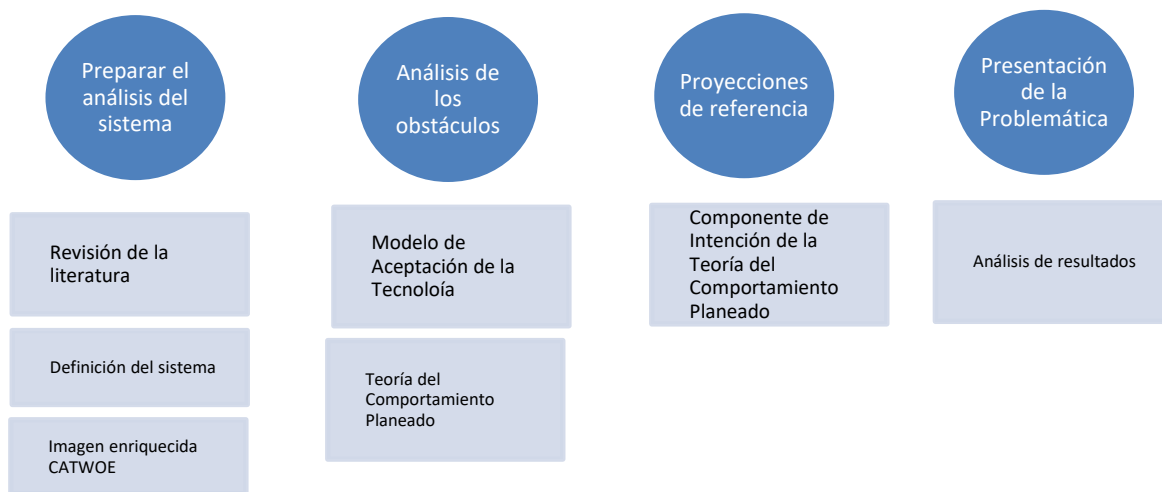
Preparar el análisis del sistema

Revisión de la literatura

Definición del sistema

Imagen enriquecida CATWOE

Análisis de los obstáculos

Modelo de Aceptación de la Tecnoloía

Teoría del Comportamiento Planeado

Proyecciones de referencia

Componente de Intención de la Teoría del Comportamiento Planeado

Presentación de la Problemática

Análisis de resultados